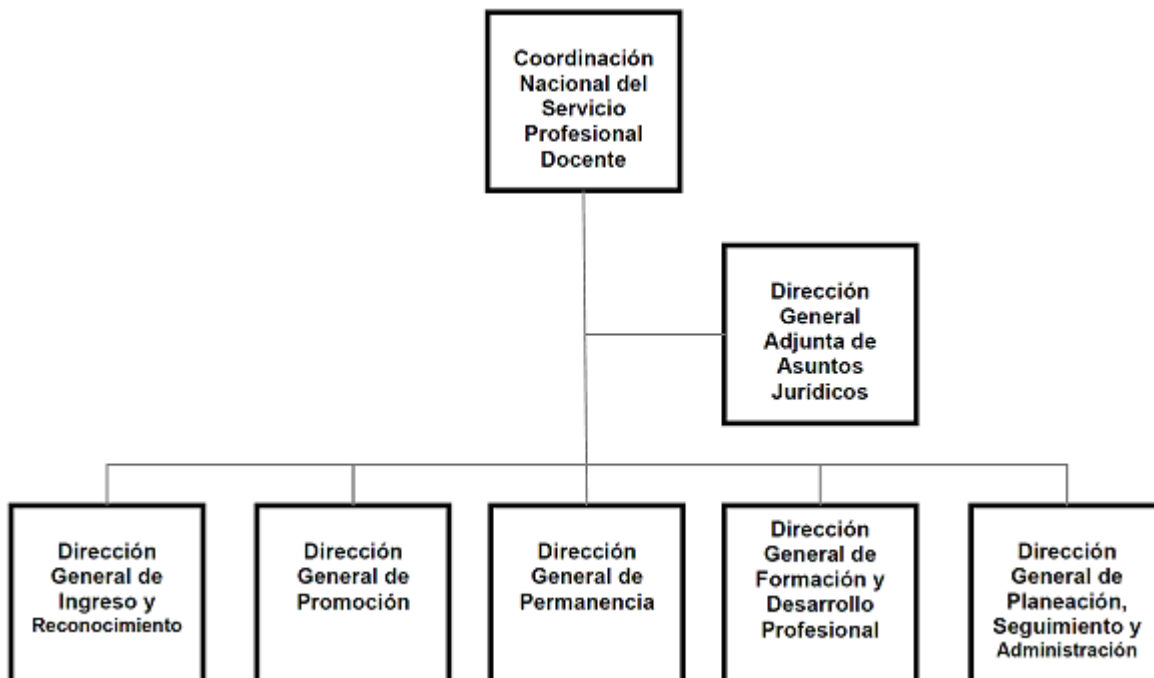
Coordinación Nacional del Servicio Profesional Docente

Dirección General Adjunta de Asuntos Jurídicos

Dirección General de Ingreso y Reconocimiento

Dirección General de Promoción

Dirección General de Permanencia

Dirección General de Formación y Desarrollo Profesional

Dirección General de Planeación, Seguimiento y Administración